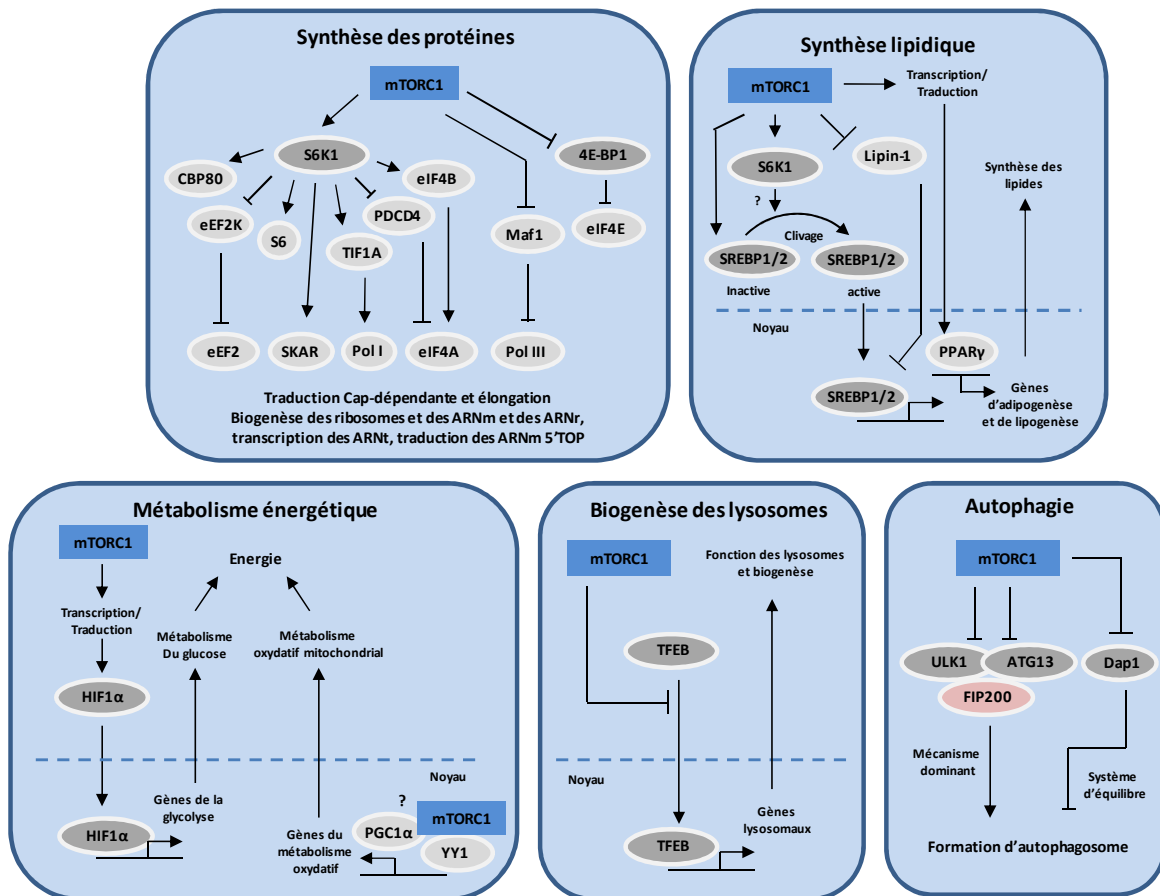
Synthèse des protéines

mTORC1

S6K1

CBP80

eIF4B

4E-BP1

eEF2K

S6

PDCD4

TIF1A

Maf1

eIF4E

eEF2

SKAR

Pol I

eIF4A

Pol III

Traduction Cap-dépendante et élongation
Biogenèse des ribosomes et des ARNm et des ARNr, transcription des ARNt, traduction des ARNm 5'TOP

Synthèse lipidique

mTORC1

Transcription/ Traduction

S6K1

Lipin-1

Synthèse des lipides

?

Clivage

SREBP1/2

SREBP1/2

Inactive

active

Noyau

PPARγ

SREBP1/2

Gènes d'adipogenèse et de lipogenèse

Métabolisme énergétique

mTORC1

Energie

Transcription/ Traduction

Métabolisme Du glucose

Métabolisme oxydatif mitochondrial

HIF1α

Noyau

HIF1α

Gènes de la glycolyse

?

PGC1α

mTORC1

Gènes du métabolisme oxydatif

YY1

Biogenèse des lysosomes

mTORC1

Fonction des lysosomes et biogenèse

TFEB

Noyau

Gènes lysosomaux

TFEB

Autophagie

mTORC1

ULK1

ATG13

Dap1

FIP200

Mécanisme dominant

Système d'équilibre

Formation d'autophagosome